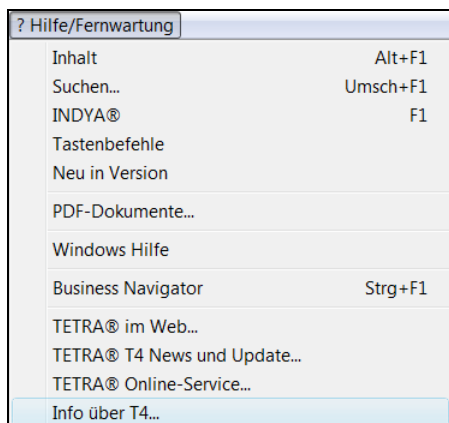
? Hilfe/Fernwartung

Inhalt Alt+F1
Suchen... Umsch+F1
INDYA® F1
Tastenbefehle
Neu in Version

PDF-Dokumente...

Windows Hilfe

Business Navigator Strg+F1

TETRA® im Web...
TETRA® T4 News und Update...
TETRA® Online-Service...
Info über T4...